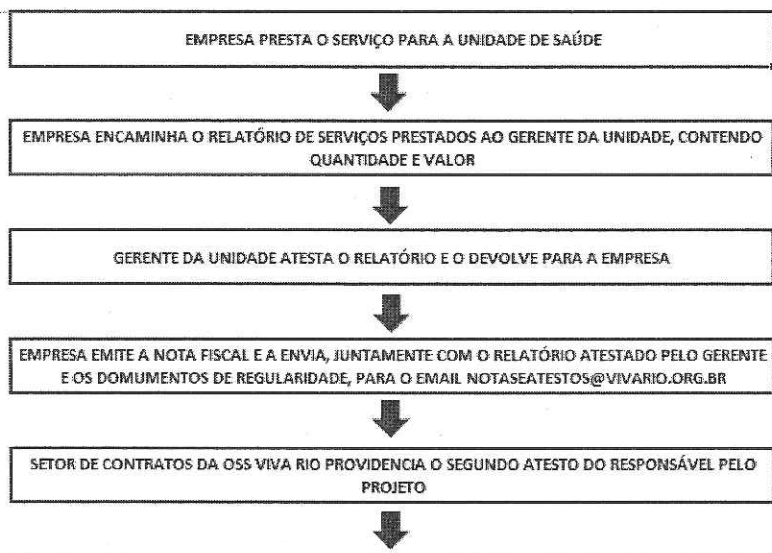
EMPRESA PRESTA O SERVIÇO PARA A UNIDADE DE SAÚDE

EMPRESA ENCAMINHA O RELATÓRIO DE SERVIÇOS PRESTADOS AO GERENTE DA UNIDADE, CONTENDO QUANTIDADE E VALOR

GERENTE DA UNIDADE ATESTA O RELATÓRIO E O DEVOLVE PARA A EMPRESA

EMPRESA EMITE A NOTA FISCAL E A ENVIA, JUNTAMENTE COM O RELATÓRIO ATESTADO PELO GERENTE E OS DOMUMENTOS DE REGULARIDADE, PARA O EMAIL NOTASEATESTOS@VIVARIO.ORG.BR

SETOR DE CONTRATOS DA OSS VIVA RIO PROVIDENCIA O SEGUNDO ATESTO DO RESPONSÁVEL PELO PROJETO